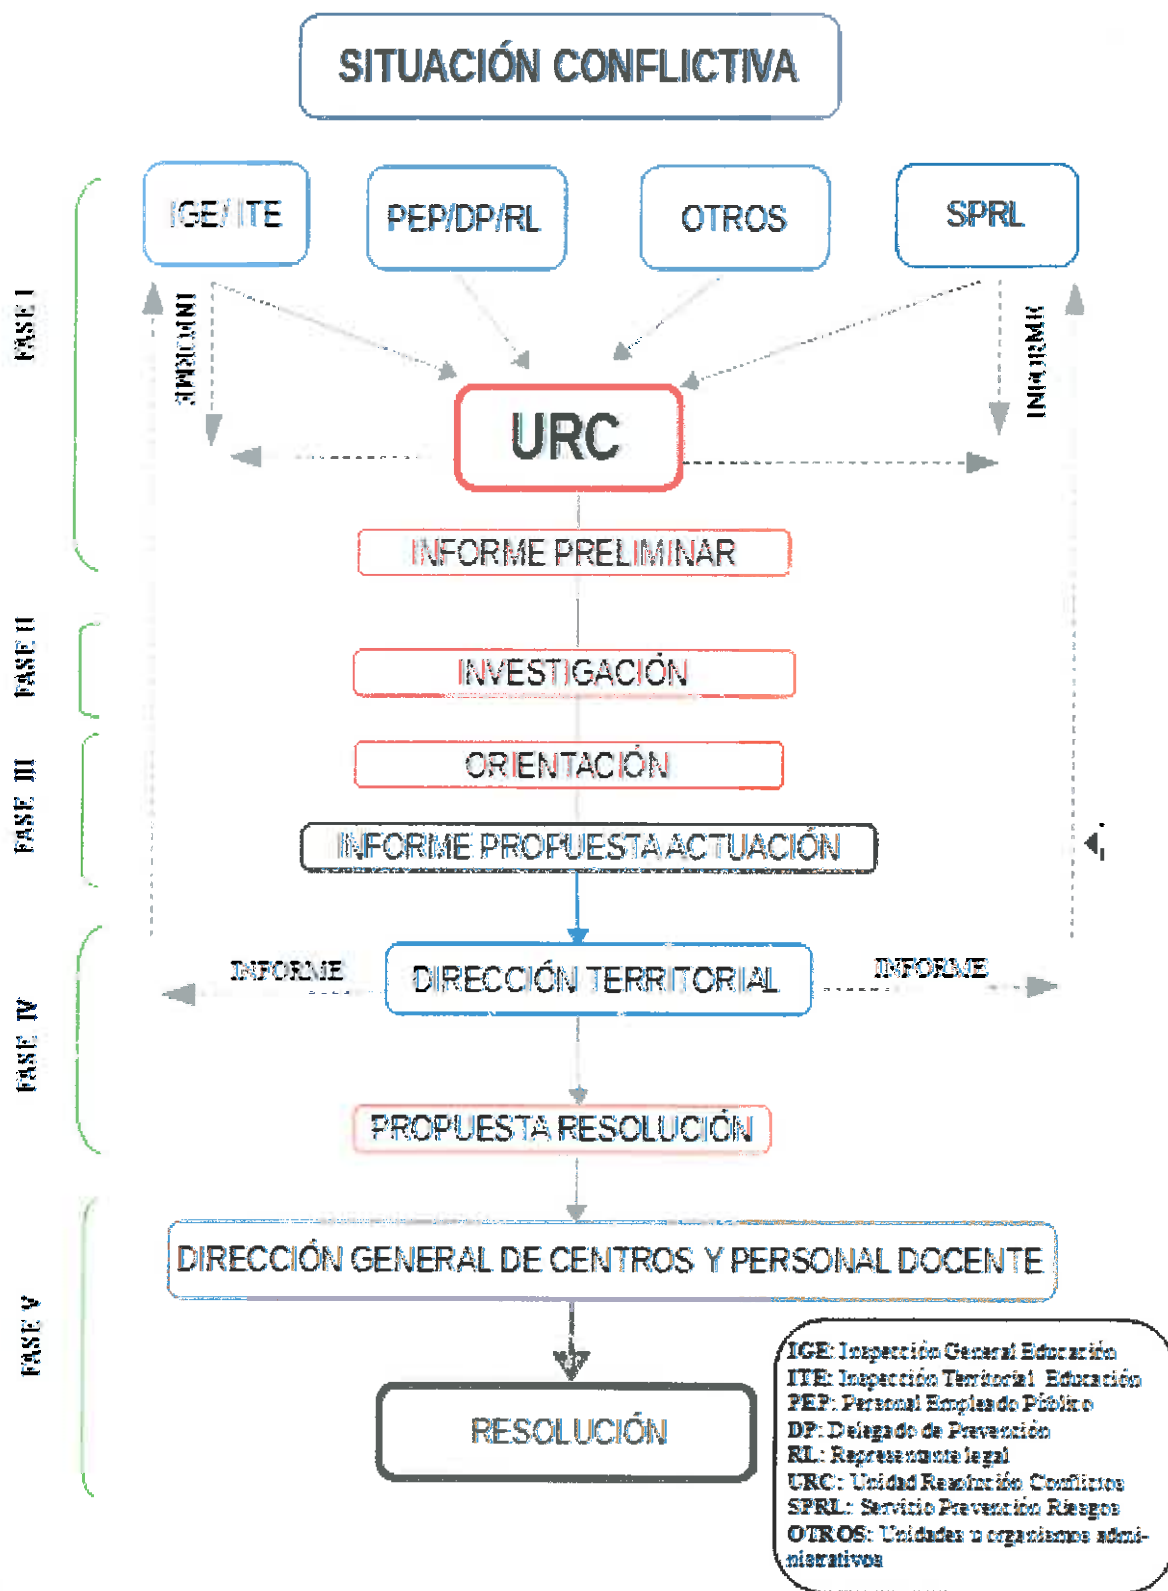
SITUACIÓN CONFLICTIVA

FASE I

IGE/ITE

PEP/DP/RL

OTROS

SPRL

INFORME

INFORME

URC

INFORME PRELIMINAR

FASE II

INVESTIGACIÓN

FASE III

ORIENTACIÓN

INFORME PROPUESTA ACTUACIÓN

FASE IV

INFORME

DIRECCIÓN TERRITORIAL

INFORME

PROPUESTA RESOLUCIÓN

FASE V

DIRECCIÓN GENERAL DE CENTROS Y PERSONAL DOCENTE

RESOLUCIÓN

IGE: Inspección General Educación
ITE: Inspección Territorial Educación
PEP: Personal Empleado Público
DP: Delegado de Prevención
RL: Representante legal
URC: Unidad Resolución Conflictos
SPRL: Servicio Prevención Riesgos
OTROS: Unidades u organismos administrativos